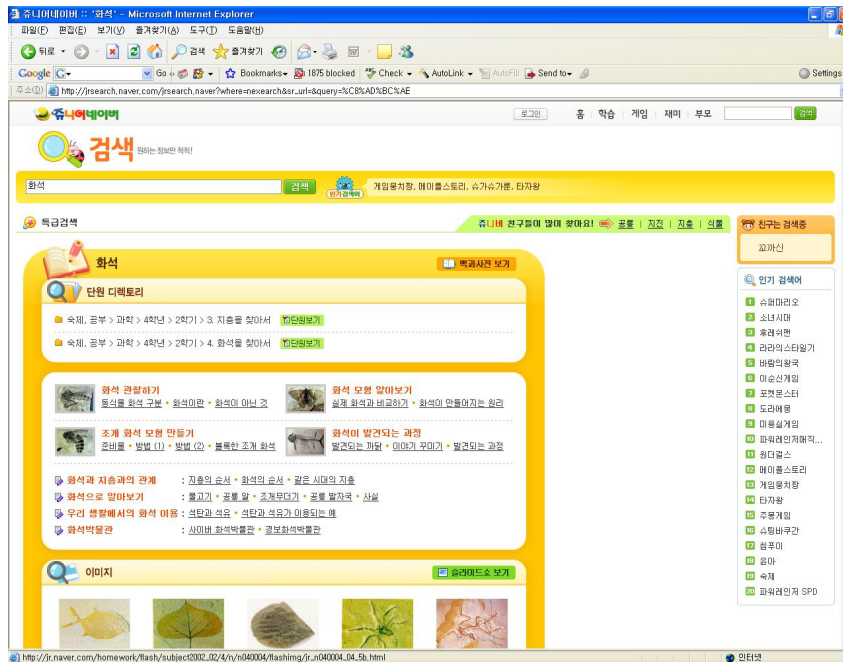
쥬니어네이버 :: '화석' - Microsoft Internet Explorer

파일(F) 편집(E) 보기(V) 즐겨찾기(A) 도구(T) 도움말(H)

뒤로 검색 즐겨찾기

Google G- Go Bookmarks 1875 blocked Check AutoLink AutoFill Send to Settings

주소(D) http://jrsearch.naver.com/jrsearch.naver?where=nexearch&sr_url=&query=%C8%AD%BC%AE

쥬니어네이버 로그인 홈 | 학습 | 게임 | 재미 | 부모 검색

검색 원하는 정보만 척척!

화석 검색 인기검색어 게임왕치항, 메이플스토리, 슈가슈가룬, 타자왕

특급검색

쥬니버 친구들이 많이 찾아요! 공룡 | 지진 | 지층 | 식물

친구는 검색중

꼬까신

인기 검색어
1 슈퍼마리오
2 소녀시대
3 후레쉬맨
4 라라의스타일기
5 바람의왕국
6 이순신게임
7 포켓몬스터
8 도리에몽
9 미용실게임
10 파워레인저메직...
11 원더걸스
12 메이플스토리
13 게임왕치항
14 타자왕
15 주몽게임
16 쇼핑바구간
17 점푸이
18 음아
19 숙제
20 파워레인저 SPD

화석 백과사전 보기

단원 디렉토리

숙제, 공부 > 과학 > 4학년 > 2학기 > 3. 지층을 찾아서 단원보기

숙제, 공부 > 과학 > 4학년 > 2학기 > 4. 화석을 찾아서 단원보기

화석 관찰하기
동식물 화석 구분 • 화석이란 • 화석이 아닌 것

화석 모형 알아보기
실제 화석과 비교하기 • 화석이 만들어지는 원리

조개 화석 모형 만들기
준비물 • 방법 (1) • 방법 (2) • 불확한 조개 화석

화석이 발견되는 과정
발견되는 까닭 • 이야기 꾸미기 • 발견되는 과정

화석과 지층과의 관계 : 지층의 순서 • 화석의 순서 • 같은 시대의 지층

화석으로 알아보기 : 둘고기 • 공룡 알 • 조개무더기 • 공룡 발자국 • 사실

우리 생활에서의 화석 이용 : 석탄과 석유 • 석탄과 석유가 이용되는 예

화석박물관 : 사이버 화석박물관 • 경보화석박물관

이미지 슬라이드쇼 보기

http://jr.naver.com/homework/flash/subject2002_02/4/n/n040004/flashimg/jr_n040004_04_5b.html

인터넷